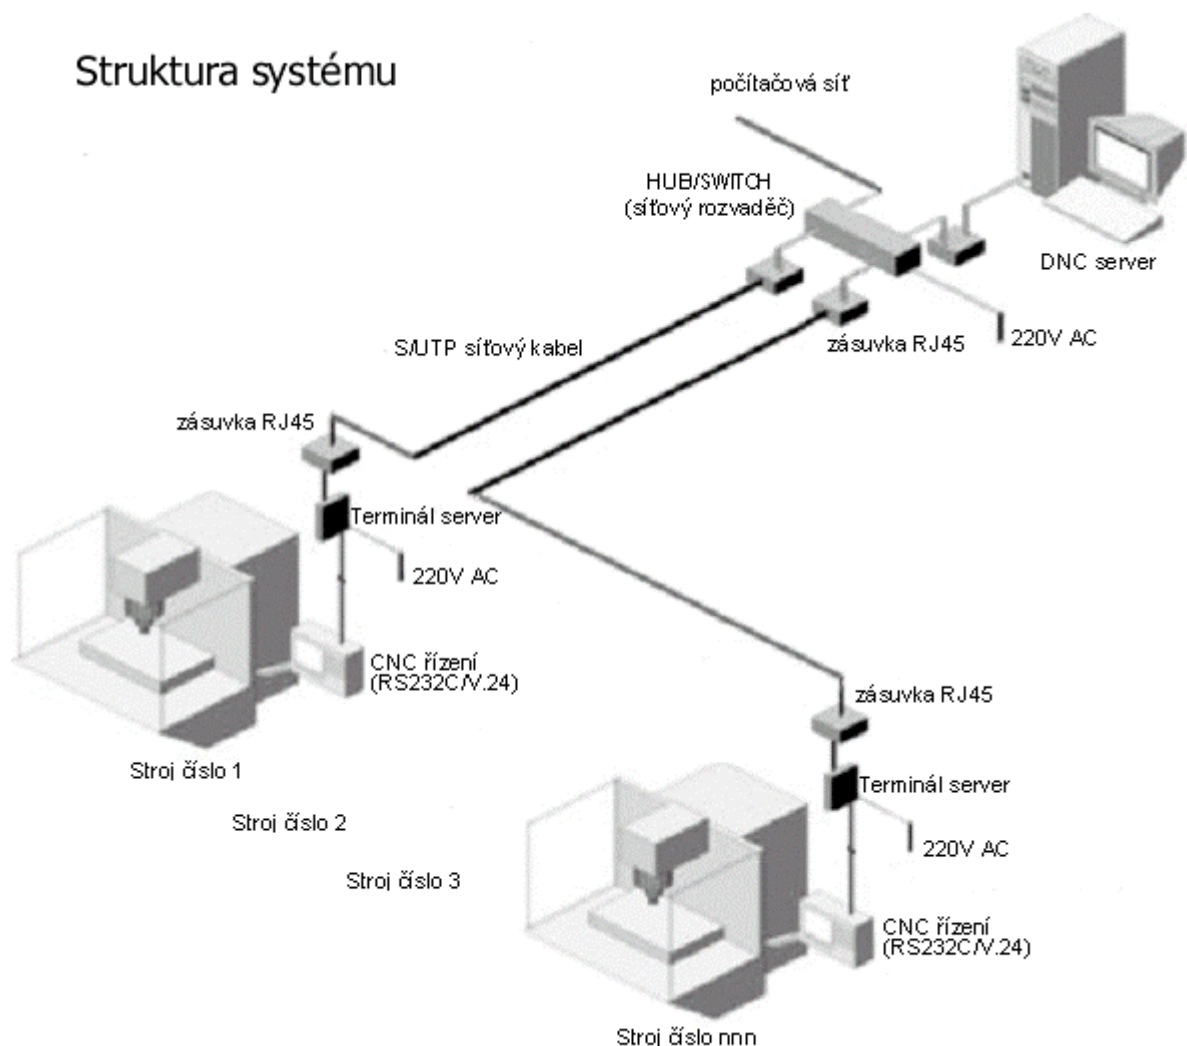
Struktura systému

počítačová síť

HUB/SWITCH
(síťový rozvaděč)

DNC server

220V AC

zásuvka RJ45

S/UTP síťový kabel

zásuvka RJ45

Terminál server

220V AC

CNC řízení
(RS232C/V.24)

Stroj číslo 1

Stroj číslo 2

Stroj číslo 3

zásuvka RJ45

Terminál server

220V AC

CNC řízení
(RS232C/V.24)

Stroj číslo nnn